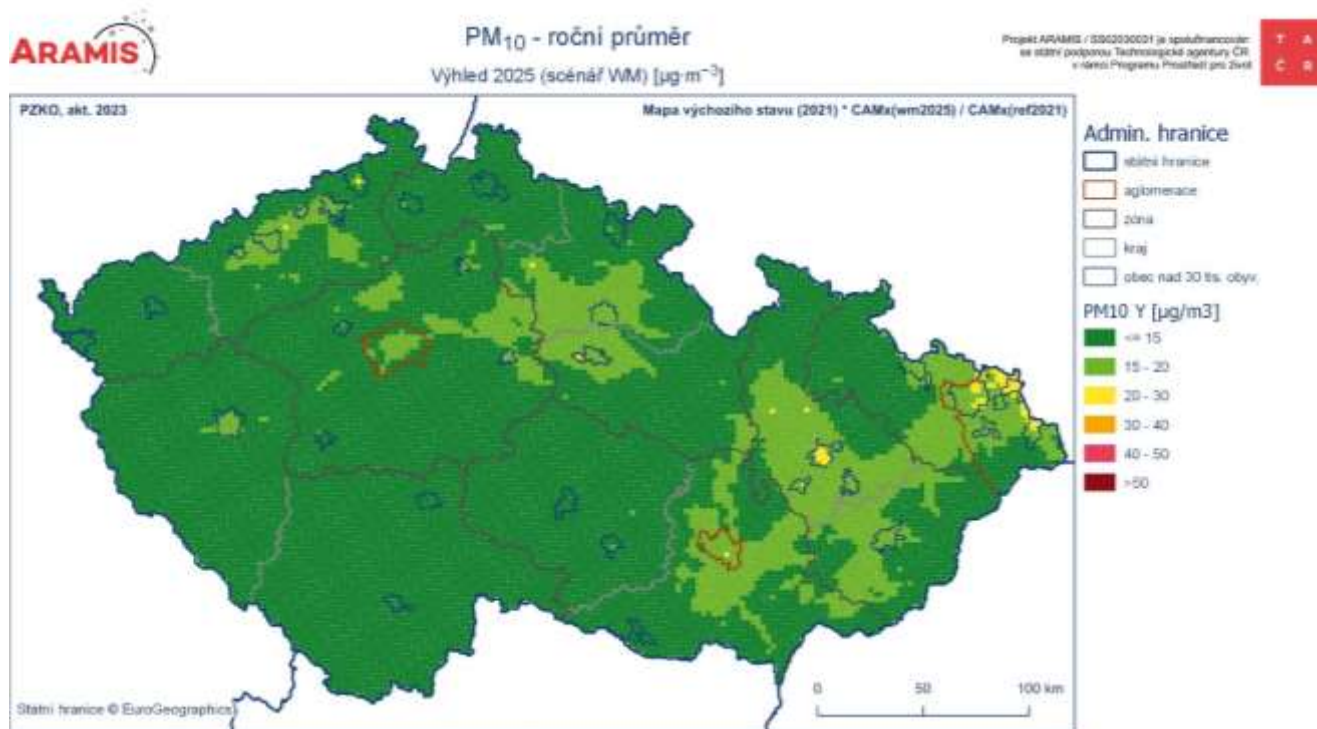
ARAMIS

PM$_{10}$ - roční průměr

Výhled 2025 (scénář WM) [µg·m$^{-3}$]

Projekt ARAMIS / SS02030031 je spolufinancován se státní podporou Technologické agentury ČR v rámci Programu Prostředí pro život

T A
Č R

PZKO, akt. 2023

Mapa výchozího stavu (2021) * CAMx(wm2025) / CAMx(ref2021)

Admin. hranice

státní hranice

aglomerace

zóna

kraj

obec nad 30 tis. obyv.

PM10 Y [µg/m3]

<= 15

15 - 20

20 - 30

30 - 40

40 - 50

>50

0 50 100 km

Státní hranice © EuroGeographics